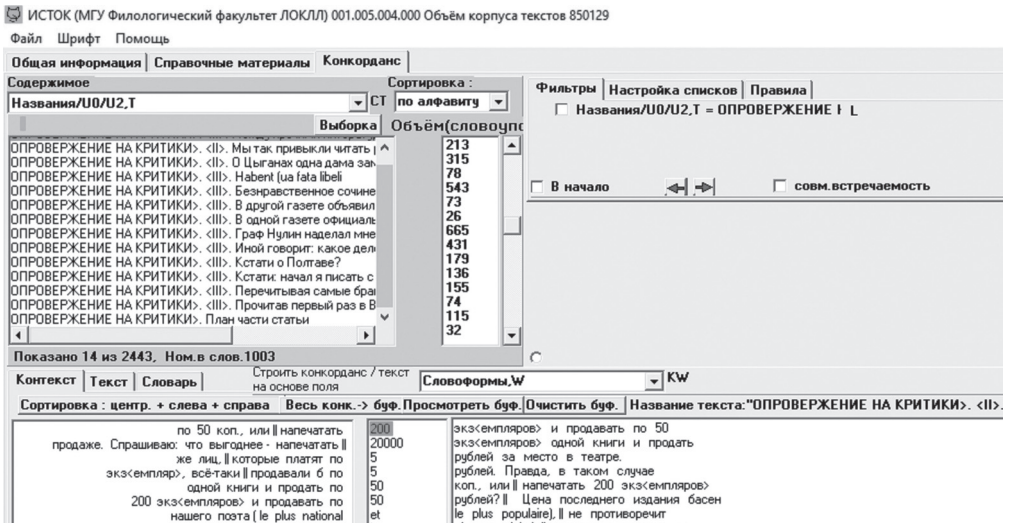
ИСТОК (МГУ Филологический факультет ЛОКЛЛ) 001.005.004.000 Объём корпуса текстов 850129

Файл Шрифт Помощь

Общая информация | Справочные материалы | Конкорданс

Содержимое
Названия/U0/U2,T
CT
Сортировка :
по алфавиту
Выборка
Объём(словоупо

ОПРОВЕРЖЕНИЕ НА КРИТИКИ>. <II>. Мы так привыкли читать
ОПРОВЕРЖЕНИЕ НА КРИТИКИ>. <II>. О Цыганах одна дама за
ОПРОВЕРЖЕНИЕ НА КРИТИКИ>. <III>. Habent (ua fata libeli
ОПРОВЕРЖЕНИЕ НА КРИТИКИ>. <III>. Безнравственное сочине
ОПРОВЕРЖЕНИЕ НА КРИТИКИ>. <III>. В другой газете объявил
ОПРОВЕРЖЕНИЕ НА КРИТИКИ>. <III>. В одной газете официаль
ОПРОВЕРЖЕНИЕ НА КРИТИКИ>. <III>. Граф Нулин наделал мне
ОПРОВЕРЖЕНИЕ НА КРИТИКИ>. <III>. Иной говорит: какое дел
ОПРОВЕРЖЕНИЕ НА КРИТИКИ>. <III>. Кстати о Полтаве?
ОПРОВЕРЖЕНИЕ НА КРИТИКИ>. <III>. Кстати: начал я писать с
ОПРОВЕРЖЕНИЕ НА КРИТИКИ>. <III>. Перечитывая самые бра
ОПРОВЕРЖЕНИЕ НА КРИТИКИ>. <III>. Прочитав первый раз в В
ОПРОВЕРЖЕНИЕ НА КРИТИКИ>. План части статьи

213
315
78
543
73
26
665
431
179
136
155
74
115
32

Показано 14 из 2443, Ном.в слов.1003

Фильтры | Настройка списков | Правила
Названия/U0/U2,T = ОПРОВЕРЖЕНИЕ ⊦ L
В начало
совм.встречаемость

Контекст | Текст | Словарь
Строить конкорданс / текст на основе поля
Словоформы,W
KW

Сортировка : центр. + слева + справа | Весь конк.-> буф. | Просмотреть буф. | Очистить буф. | Название текста:"ОПРОВЕРЖЕНИЕ НА КРИТИКИ>. <II>.

| | | |
|---|---|---|
| по 50 коп., или ‖ напечатать | 200 | экз<емпляров> и продавать по 50 |
| продаже. Спрашиваю: что выгоднее - напечатать ‖ | 20000 | экз<емпляров> одной книги и продать |
| же лиц, ‖ которые платят по | 5 | рублей за место в театре. |
| экз<емпляр>, всё-таки ‖ продавали б по | 5 | рублей. Правда, в таком случае |
| одной книги и продать по | 50 | коп., или ‖ напечатать 200 экз<емпляров> |
| 200 экз<емпляров> и продавать по | 50 | рублей? ‖ Цена последнего издания басен |
| нашего поэта ( le plus national | et | le plus populaire), ‖ не противоречит |